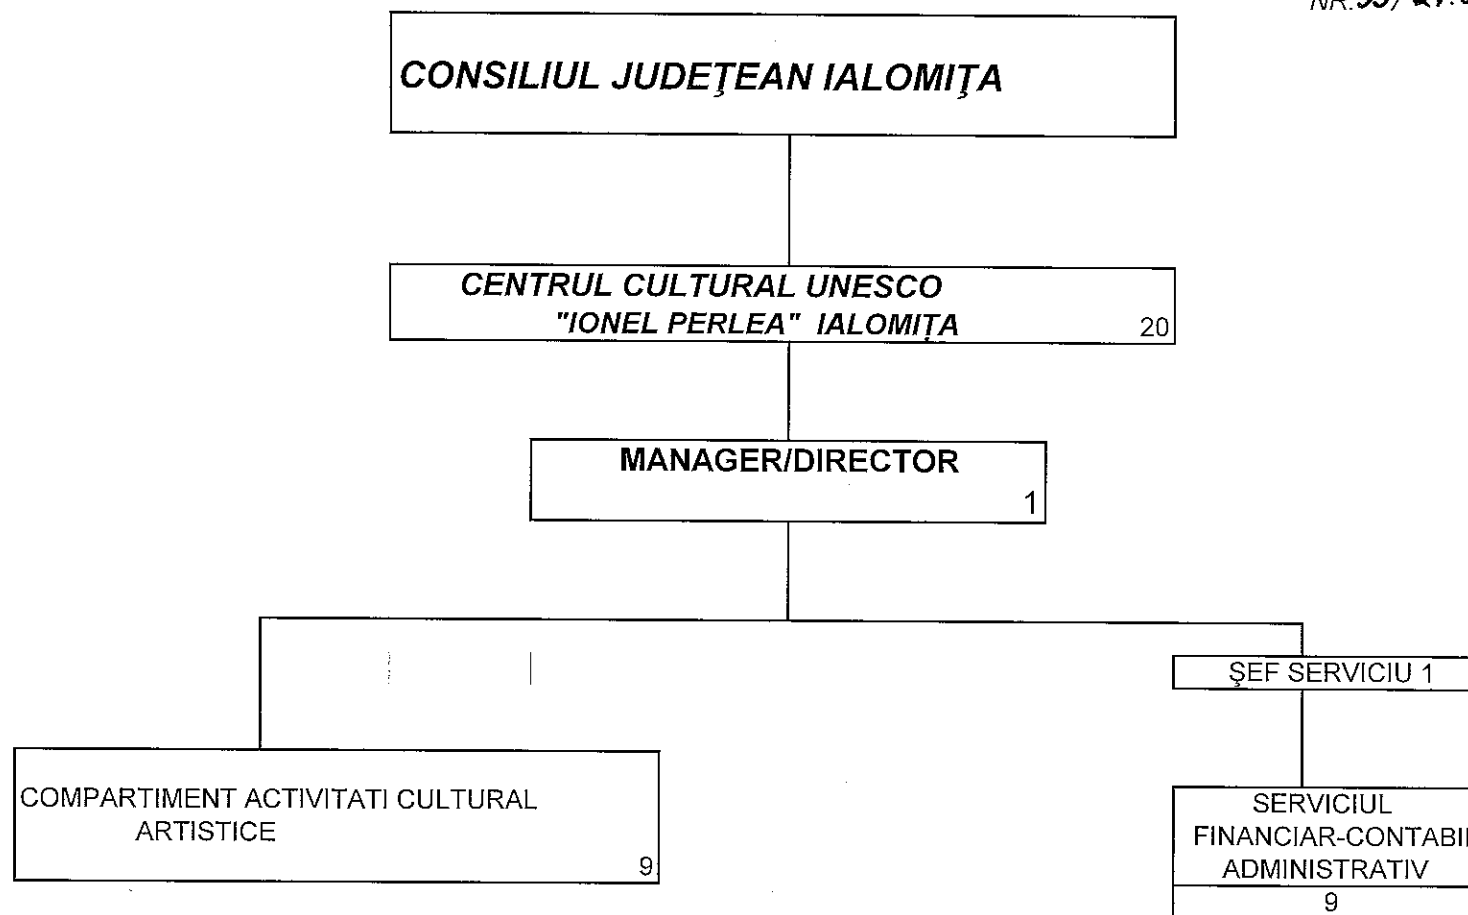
NR.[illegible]

CONSILIUL JUDEŢEAN IALOMIŢA

CENTRUL CULTURAL UNESCO "IONEL PERLEA" IALOMIŢA 20

MANAGER/DIRECTOR 1

ŞEF SERVICIU 1

COMPARTIMENT ACTIVITATI CULTURAL ARTISTICE 9

SERVICIUL FINANCIAR-CONTABI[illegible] ADMINISTRATIV 9